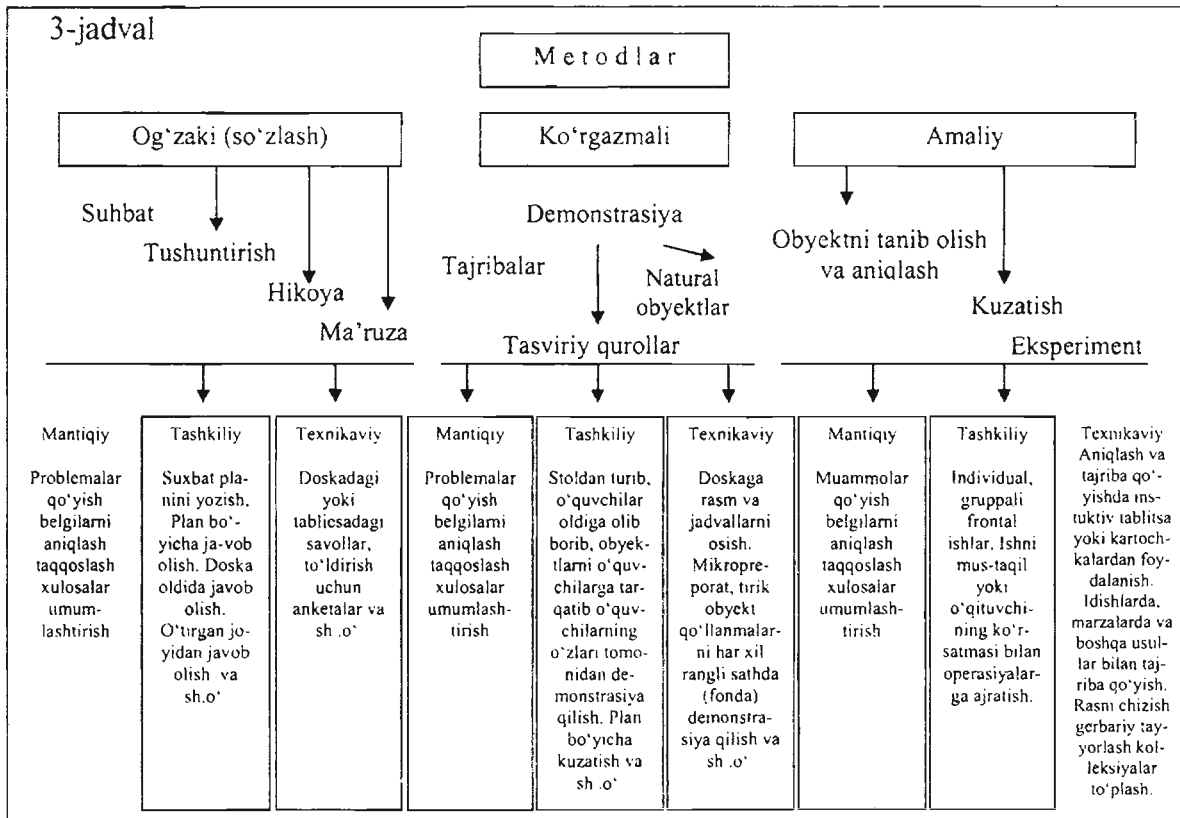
3-jadval

Metodlar

Og'zaki (so'zlash)

Ko'rgazmali

Amaliy

Suhbat

Tushuntirish

Hikoya

Ma'ruza

Demonstrasiya

Tajribalar

Natural obyektlar

Tasviriy qurollar

Obyektni tanib olish va aniqlash

Kuzatish

Eksperiment

Mantiqiy

Problemalar qo'yish belgilarni aniqlash taqqoslash xulosalar umumlashtirish

Tashkiliy

Suxbat planini yozish. Plan bo'yicha ja-vob olish. Doska oldida javob olish. O'tirgan joyidan javob olish va sh.o'

Texnikaviy

Doskadagi yoki tablicsadagi savollar, to'ldirish uchun anketalar va sh .o'

Mantiqiy

Problemalar qo'yish belgilarni aniqlash taqqoslash xulosalar umumlashtirish

Tashkiliy

Stoldan turib, o'quvchilar oldiga olib borib, obyektlarni o'quvchilarga tarqatib o'quvchilarning o'zlari tomonidan demonstrasiya qilish. Plan bo'yicha kuzatish va sh .o'

Texnikaviy

Doskaga rasm va jadvallarni osish. Mikropreporat, tirik obyekt qo'llanmalarni har xil rangli sathda (fonda) demonstrasiya qilish va sh .o'

Mantiqiy

Muammolar qo'yish belgilarni aniqlash taqqoslash xulosalar umumlashtirish

Tashkiliy

Individual, gruppali frontal ishlar. Ishni mus-taqil yoki o'qituvchining ko'rsatmasi bilan operasiyalarga ajratish.

Texnikaviy Aniqlash va tajriba qo'yishda instuktiv tablitsa yoki kartochkalardan foydalanish. Idishlarda, marzalarda va boshqa usullar bilan tajriba qo'yish. Rasm chizish gerbariy tayyorlash kolleksiyalar to'plash.